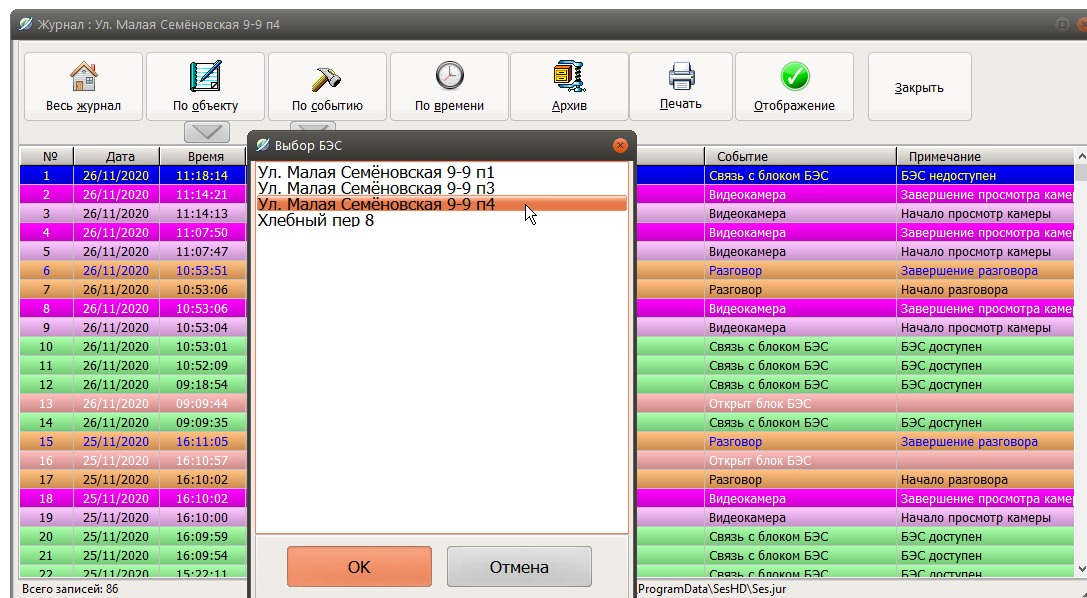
Журнал : Ул. Малая Семёновская 9-9 п4

Весь журнал
По объекту
По событию
По времени
Архив
Печать
Отображение
Закрыть

| № | Дата | Время | Событие | Примечание |
|---|---|---|---|---|
| 1 | 26/11/2020 | 11:18:14 | Связь с блоком БЭС | БЭС недоступен |
| 2 | 26/11/2020 | 11:14:21 | Видеокамера | Завершение просмотра каме |
| 3 | 26/11/2020 | 11:14:13 | Видеокамера | Начало просмотр камеры |
| 4 | 26/11/2020 | 11:07:50 | Видеокамера | Завершение просмотра каме |
| 5 | 26/11/2020 | 11:07:47 | Видеокамера | Начало просмотр камеры |
| 6 | 26/11/2020 | 10:53:51 | Разговор | Завершение разговора |
| 7 | 26/11/2020 | 10:53:06 | Разговор | Начало разговора |
| 8 | 26/11/2020 | 10:53:06 | Видеокамера | Завершение просмотра каме |
| 9 | 26/11/2020 | 10:53:04 | Видеокамера | Начало просмотр камеры |
| 10 | 26/11/2020 | 10:53:01 | Связь с блоком БЭС | БЭС доступен |
| 11 | 26/11/2020 | 10:52:09 | Связь с блоком БЭС | БЭС доступен |
| 12 | 26/11/2020 | 09:18:54 | Связь с блоком БЭС | БЭС доступен |
| 13 | 26/11/2020 | 09:09:44 | Открыт блок БЭС | |
| 14 | 26/11/2020 | 09:09:35 | Связь с блоком БЭС | БЭС доступен |
| 15 | 25/11/2020 | 16:11:05 | Разговор | Завершение разговора |
| 16 | 25/11/2020 | 16:10:57 | Открыт блок БЭС | |
| 17 | 25/11/2020 | 16:10:02 | Разговор | Начало разговора |
| 18 | 25/11/2020 | 16:10:02 | Видеокамера | Завершение просмотра каме |
| 19 | 25/11/2020 | 16:10:00 | Видеокамера | Начало просмотр камеры |
| 20 | 25/11/2020 | 16:09:59 | Связь с блоком БЭС | БЭС доступен |
| 21 | 25/11/2020 | 16:09:54 | Связь с блоком БЭС | БЭС доступен |
| 22 | 25/11/2020 | 15:22:11 | Связь с блоком БЭС | БЭС доступен |

Всего записей: 86
ProgramData\SesHD\Ses.jur

Выбор БЭС
Ул. Малая Семёновская 9-9 п1
Ул. Малая Семёновская 9-9 п3
Ул. Малая Семёновская 9-9 п4
Хлебный пер 8
OK
Отмена